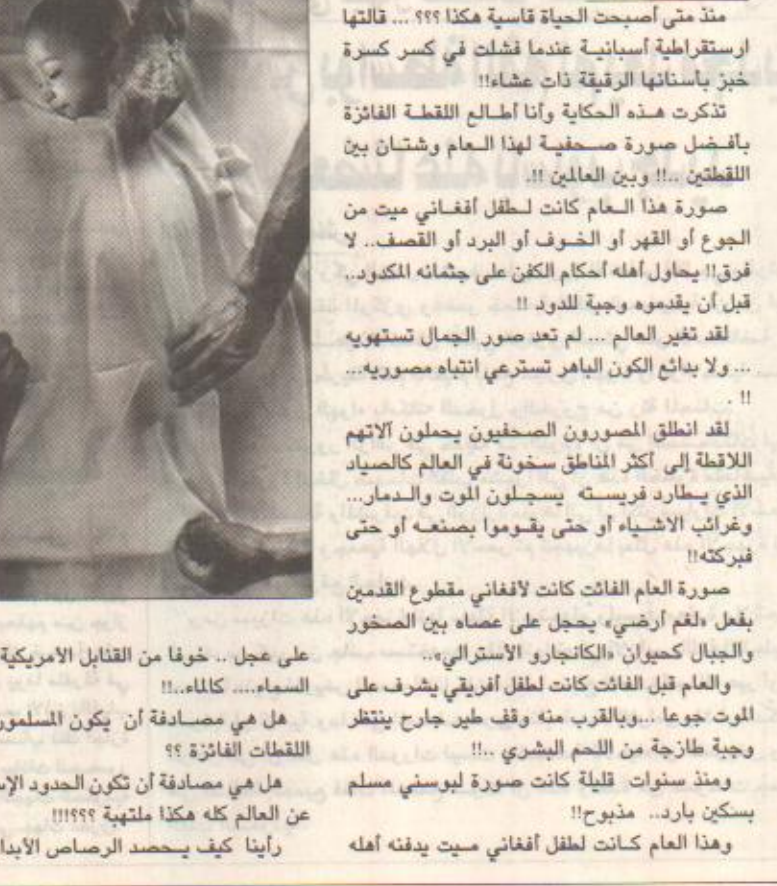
منذ متى أصبحت الحياة قاسية هكذا ؟؟؟ ... قالتها ارستقراطية أسبانية عندما فشلت في كسر كسرة خبز بأسنانها الرقيقة ذات عشاء!!

تذكرت هذه الحكاية وأنا أطالع اللقطة الفائزة بأفضل صورة صحفية لهذا العام وشتان بين اللقطتين ..!! وبين العالمين !!.

صورة هذا العام كانت لطفل أفغاني ميت من الجوع أو القهر أو البرد أو القصف.. لا فرق!! يحاول أهله أحكام الكفن على جثمانه المكدود.. قبل أن يقدموه وجبة للدود !!

لقد تغير العالم ... لم تعد صور الجمال تستهويه ... ولا بدائع الكون الباهر تسترعي انتباه مصوريه... !!

لقد انطلق المصورون الصحفيون يحملون آلاتهم اللاقطة إلى أكثر المناطق سخونة في العالم كالصياد الذي يطارد فريسته يسجلون الموت والدمار... وغرائب الاشياء أو حتى يقوموا بصنعه أو حتى فبركته!!

صورة العام الفائت كانت لأفغاني مقطوع القدمين بفعل «لغم أرضي» يحجل على عصاه بين الصخور والجبال كحيوان «الكانجارو الأسترالي».

والعام قبل الفائت كانت لطفل أفريقي يشرف على الموت جوعا ...وبالقرب منه وقف طير جارح ينتظر وجبة طازجة من اللحم البشري ..!!

ومنذ سنوات قليلة كانت صورة لبوسني مسلم بسكين بارد.. مذبوح!!

وهذا العام كانت لطفل أفغاني ميت يدفنه أهله

على عجل .. خوفا من القنابل الامريكية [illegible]
السماء.... كالماء..!!

هل هي مصادفة أن يكون المسلمو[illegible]
اللقطات الفائزة ؟؟

هل هي مصادفة أن تكون الحدود الإ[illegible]
عن العالم كله هكذا ملتهبة ؟؟؟!!!!

رأينا كيف يحصد الرصاص الأبدا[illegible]